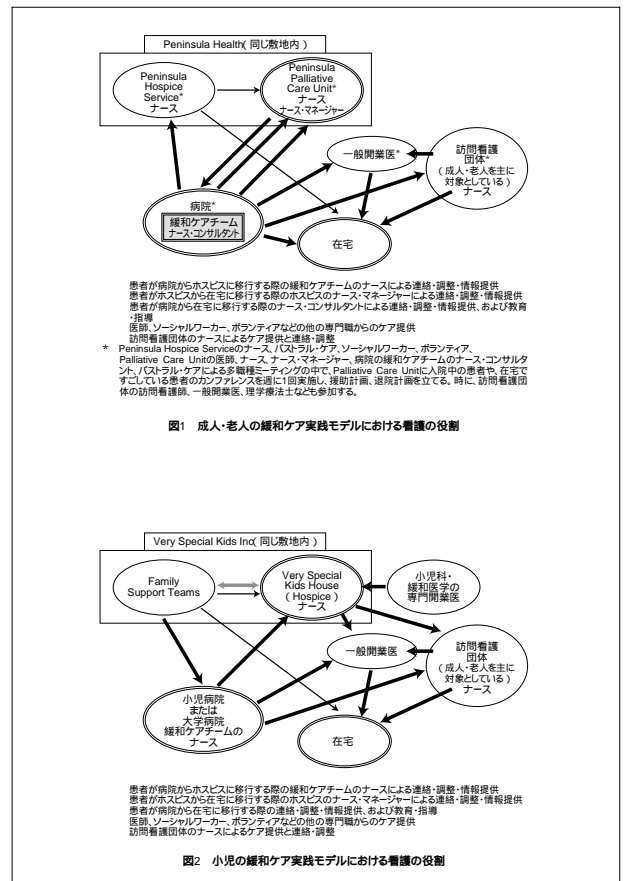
Peninsula Health( 同じ敷地内 )

Peninsula Hospice Service* ナース

Peninsula Palliative Care Unit* ナース ナース・マネージャー

一般開業医*

訪問看護団体* ( 成人・老人を主に対象としている ) ナース

病院*

緩和ケアチーム ナース・コンサルタント

在宅

患者が病院からホスピスに移行する際の緩和ケアチームのナースによる連絡・調整・情報提供
患者がホスピスから在宅に移行する際のホスピスのナース・マネージャーによる連絡・調整・情報提供
患者が病院から在宅に移行する際のナース・コンサルタントによる連絡・調整・情報提供、および教育・指導
医師、ソーシャルワーカー、ボランティアなどの他の専門職からのケア提供
訪問看護団体のナースによるケア提供と連絡・調整

* Peninsula Hospice Serviceのナース、パストラル・ケア、ソーシャルワーカー、ボランティア、Palliative Care Unitの医師、ナース、ナース・マネージャー、病院の緩和ケアチームのナース・コンサルタント、パストラル・ケアによる多職種ミーティングの中で、Palliative Care Unitに入院中の患者や、在宅ですごしている患者のカンファレンスを週に1回実施し、援助計画、退院計画を立てる。時に、訪問看護団体の訪問看護師、一般開業医、理学療法士なども参加する。

図1 成人・老人の緩和ケア実践モデルにおける看護の役割

Very Special Kids Inc( 同じ敷地内 )

Family Support Teams

Very Special Kids House ( Hospice ) ナース

小児科・緩和医学の専門開業医

一般開業医

訪問看護団体 ( 成人・老人を主に対象としている ) ナース

小児病院または大学病院 緩和ケアチームのナース

在宅

患者が病院からホスピスに移行する際の緩和ケアチームのナースによる連絡・調整・情報提供
患者がホスピスから在宅に移行する際のホスピスのナース・マネージャーによる連絡・調整・情報提供
患者が病院から在宅に移行する際の連絡・調整・情報提供、および教育・指導
医師、ソーシャルワーカー、ボランティアなどの他の専門職からのケア提供
訪問看護団体のナースによるケア提供と連絡・調整

図2 小児の緩和ケア実践モデルにおける看護の役割